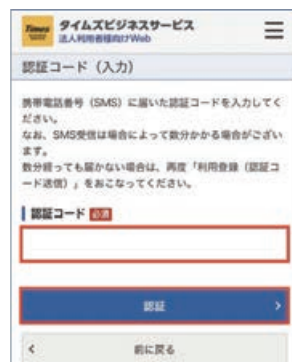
Times タイムズビジネスサービス
法人利用者様向けWeb

認証コード（入力）

携帯電話番号（SMS）に届いた認証コードを入力してください。
なお、SMS受信は場合によって数分かかる場合がございます。
数分経っても届かない場合は、再度「利用登録（認証コード送信）」をおこなってください。

認証コード 必須

認証

前に戻る